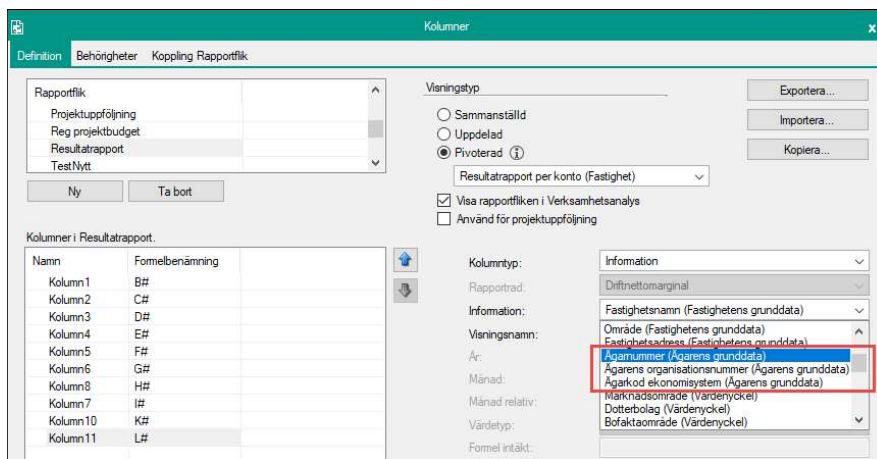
Kolumner

Definition Behörigheter Koppling Rapportflik

Rapportflik
Projektuppföljning
Reg projektbudget
Resultatrapport
TestNytt

Ny Ta bort

Visningstyp
Sammanställd
Uppdelad
Pivoterad
Resultatrapport per konto (Fastighet)
Visa rapportfliken i Verksamhetsanalys
Använd för projektuppföljning

Exportera...
Importera...
Kopiera...

Kolumner i Resultatrapport.

| Namn | Formelbenämning |
|---|---|
| Kolumn1 | B# |
| Kolumn2 | C# |
| Kolumn3 | D# |
| Kolumn4 | E# |
| Kolumn5 | F# |
| Kolumn6 | G# |
| Kolumn8 | H# |
| Kolumn7 | I# |
| Kolumn10 | K# |
| Kolumn11 | L# |

Kolumntyp: Information
Rapportrad: Driftnettomarginal
Information: Fastighetsnamn (Fastighetens grunddata)
Visningsnamn:
År:
Månad:
Månad relativ:
Värdetyp:
Formel intäkt:

Område (Fastighetens grunddata)
Fastighetsadress (Fastighetens grunddata)
Ägarnummer (Ägarens grunddata)
Ägarens organisationsnummer (Ägarens grunddata)
Ägarkod ekonomisystem (Ägarens grunddata)
Marknadsområde (Värdenyckel)
Dotterbolag (Värdenyckel)
Bofaktaområde (Värdenyckel)